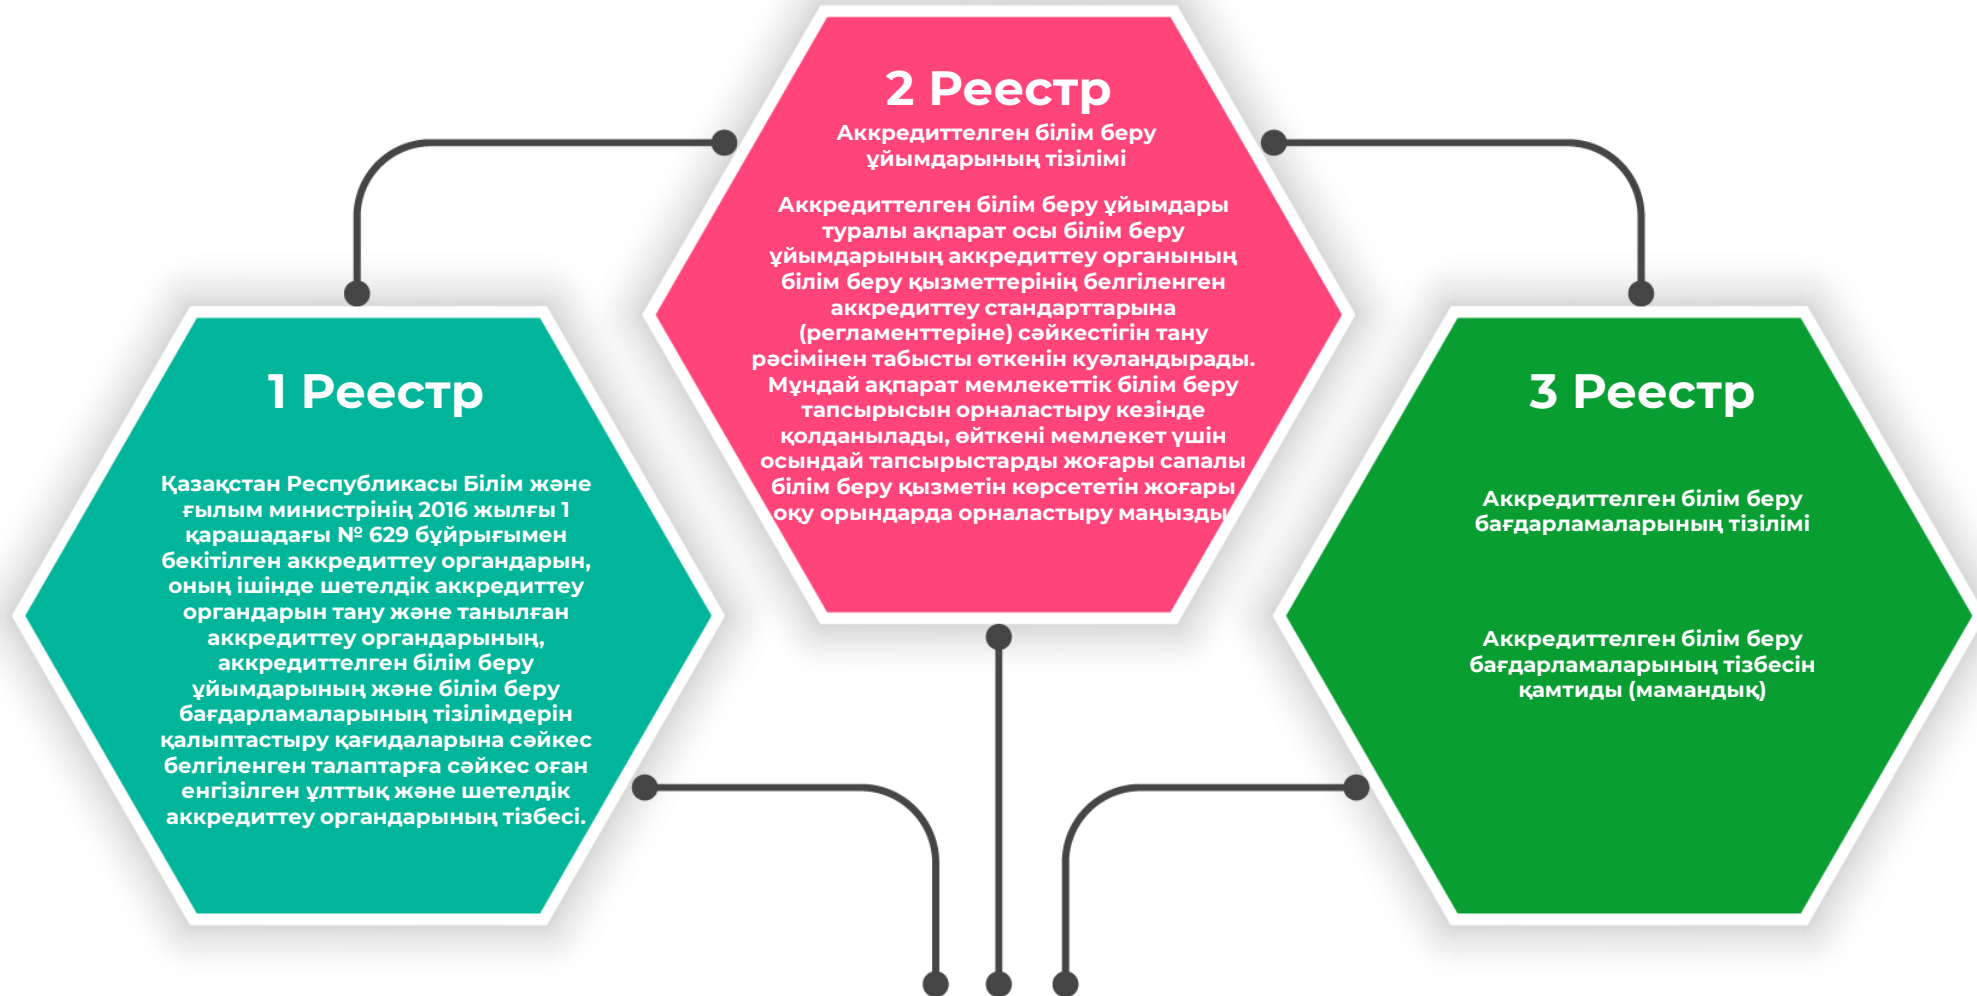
2 Реестр
Аккредиттелген білім беру ұйымдарының тізілімі

Аккредиттелген білім беру ұйымдары туралы ақпарат осы білім беру ұйымдарының аккредиттеу органының білім беру қызметтерінің белгіленген аккредиттеу стандарттарына (регламенттеріне) сәйкестігін тану рәсімінен табысты өткенін куәландырады. Мұндай ақпарат мемлекеттік білім беру тапсырысын орналастыру кезінде қолданылады, өйткені мемлекет үшін осындай тапсырыстарды жоғары сапалы білім беру қызметін көрсететін жоғары оқу орындарда орналастыру маңызды

1 Реестр

Қазақстан Республикасы Білім және ғылым министрінің 2016 жылғы 1 қарашадағы № 629 бұйрығымен бекітілген аккредиттеу органдарын, оның ішінде шетелдік аккредиттеу органдарын тану және танылған аккредиттеу органдарының, аккредиттелген білім беру ұйымдарының және білім беру бағдарламаларының тізілімдерін қалыптастыру қағидаларына сәйкес белгіленген талаптарға сәйкес оған енгізілген ұлттық және шетелдік аккредиттеу органдарының тізбесі.

3 Реестр

Аккредиттелген білім беру бағдарламаларының тізілімі

Аккредиттелген білім беру бағдарламаларының тізбесін қамтиды (мамандық)